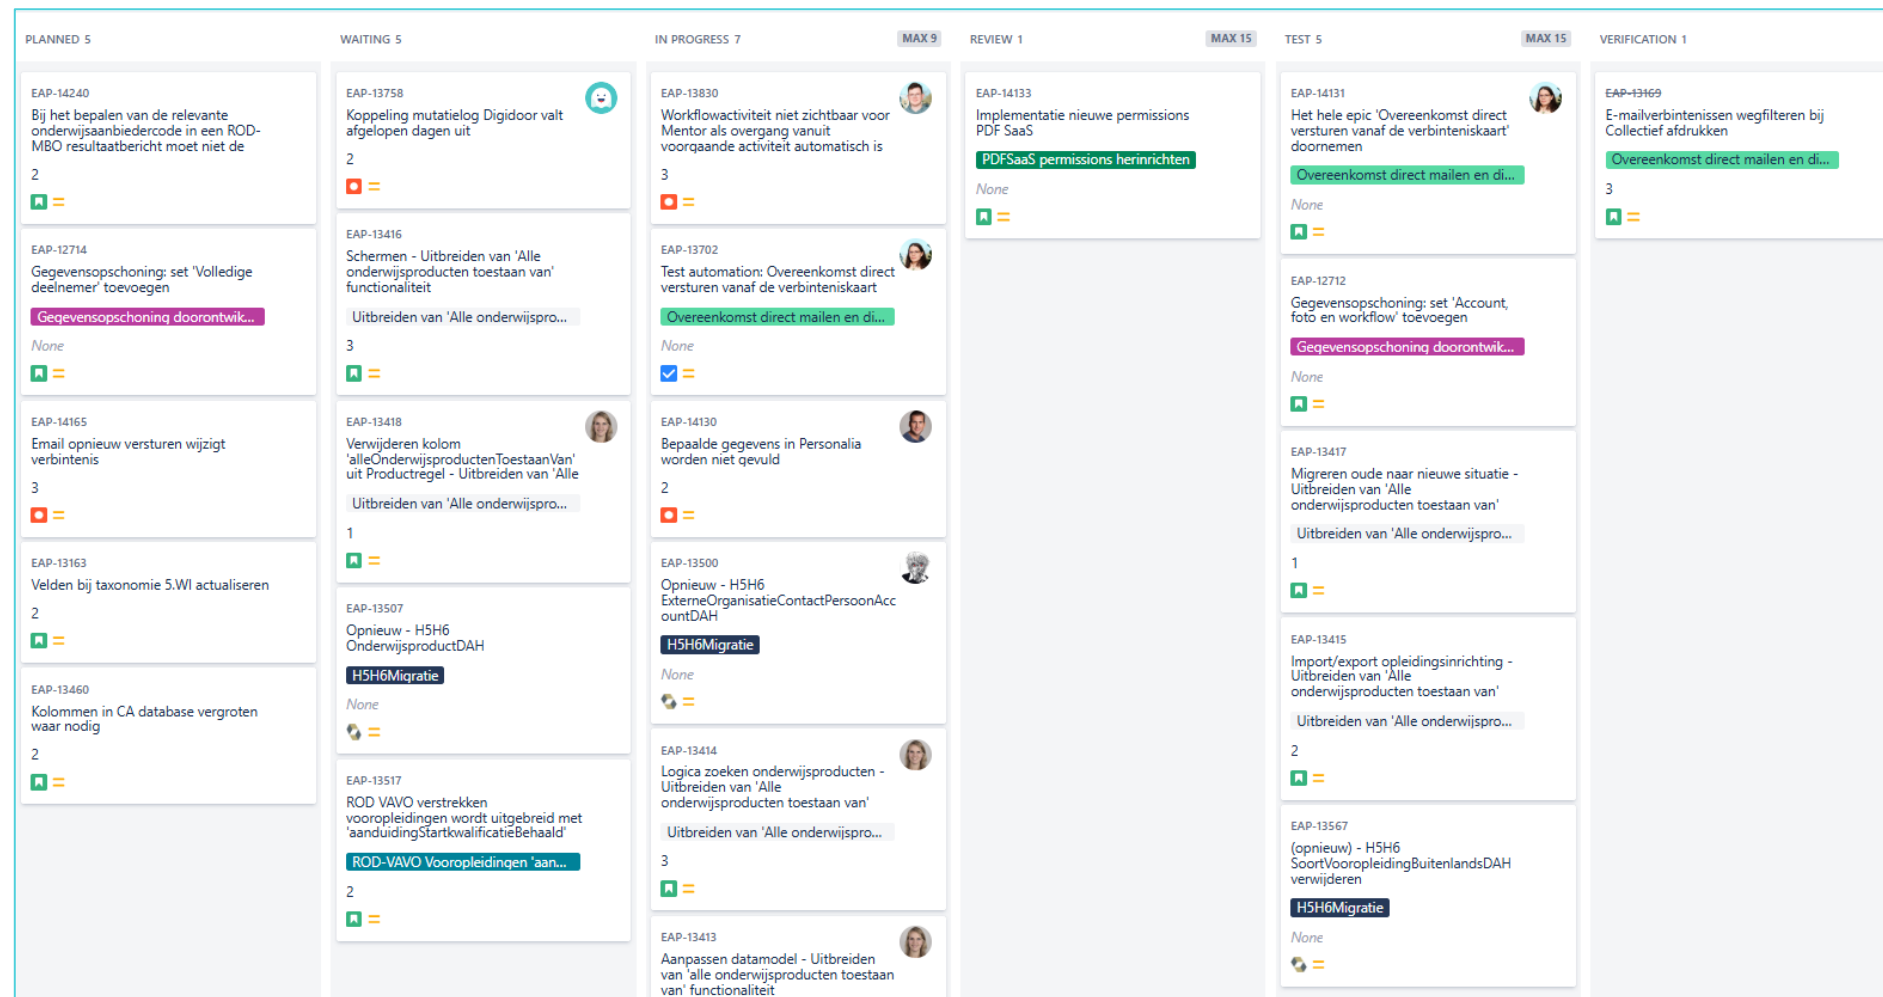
PLANNED 5

EAP-14240
Bij het bepalen van de relevante onderwijsaanbiedercode in een ROD-MBO resultaatbericht moet niet de
2

EAP-12714
Gegevensopschoning: set 'Volledige deelnemer' toevoegen
Gegevensopschoning doorontwik...
None

EAP-14165
Email opnieuw versturen wijzigt verbintenis
3

EAP-13163
Velden bij taxonomie 5.WI actualiseren
2

EAP-13460
Kolommen in CA database vergroten waar nodig
2

WAITING 5

EAP-13758
Koppeling mutatielog Digidoor valt afgelopen dagen uit
2

EAP-13416
Schermen - Uitbreiden van 'Alle onderwijsproducten toestaan van' functionaliteit
Uitbreiden van 'Alle onderwijspro...
3

EAP-13418
Verwijderen kolom 'alleOnderwijsproductenToestaanVan' uit Productregel - Uitbreiden van 'Alle
Uitbreiden van 'Alle onderwijspro...
1

EAP-13507
Opnieuw - H5H6 OnderwijsproductDAH
H5H6Migratie
None

EAP-13517
ROD VAVO verstrekken vooropleidingen wordt uitgebreid met 'aanduidingStartkwalificatieBehaald'
ROD-VAVO Vooropleidingen 'aan...
2

IN PROGRESS 7 MAX 9

EAP-13830
Workflowactiviteit niet zichtbaar voor Mentor als overgang vanuit voorgaande activiteit automatisch is
3

EAP-13702
Test automation: Overeenkomst direct versturen vanaf de verbinteniskaart
Overeenkomst direct mailen en di...
None

EAP-14130
Bepaalde gegevens in Personalia worden niet gevuld
2

EAP-13500
Opnieuw - H5H6 ExterneOrganisatieContactPersoonAccountDAH
H5H6Migratie
None

EAP-13414
Logica zoeken onderwijsproducten - Uitbreiden van 'Alle onderwijsproducten toestaan van'
Uitbreiden van 'Alle onderwijspro...
3

EAP-13413
Aanpassen datamodel - Uitbreiden van 'alle onderwijsproducten toestaan van' functionaliteit

REVIEW 1 MAX 15

EAP-14133
Implementatie nieuwe permissions PDF SaaS
PDFSaaS permissions herinrichten
None

TEST 5 MAX 15

EAP-14131
Het hele epic 'Overeenkomst direct versturen vanaf de verbinteniskaart' doornemen
Overeenkomst direct mailen en di...
None

EAP-12712
Gegevensopschoning: set 'Account, foto en workflow' toevoegen
Gegevensopschoning doorontwik...
None

EAP-13417
Migreren oude naar nieuwe situatie - Uitbreiden van 'Alle onderwijsproducten toestaan van'
Uitbreiden van 'Alle onderwijspro...
1

EAP-13415
Import/export opleidingsinrichting - Uitbreiden van 'Alle onderwijsproducten toestaan van'
Uitbreiden van 'Alle onderwijspro...
2

EAP-13567
(opnieuw) - H5H6 SoortVooropleidingBuitenlandsDAH verwijderen
H5H6Migratie
None

VERIFICATION 1

EAP-13169
E-mailverbintenissen wegfilteren bij Collectief afdrukken
Overeenkomst direct mailen en di...
3